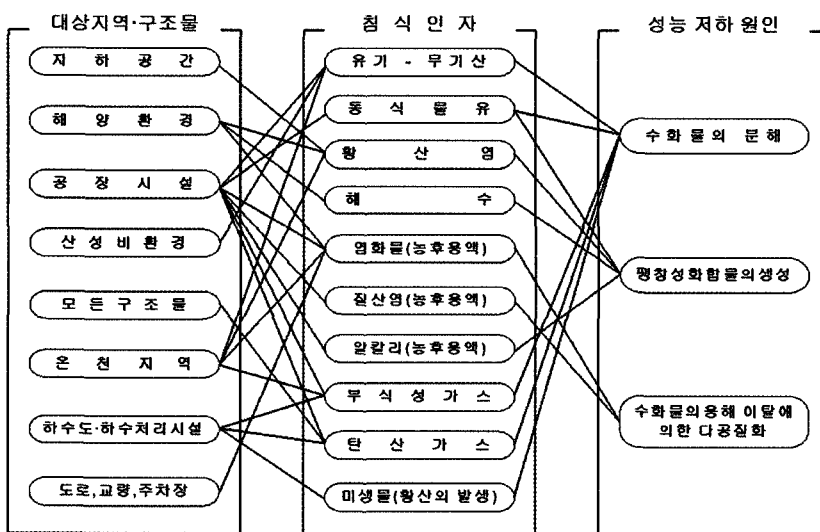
대상지역·구조물

지하공간

해양환경

공장시설

산성비환경

모든구조물

온천지역

하수도·하수처리시설

도로,교량,주차장

침식인자

유기 - 무기산

동식물유

황산염

해수

염화물(농후용액)

질산염(농후용액)

알칼리(농후용액)

부식성가스

탄산가스

미생물(황산의 발생)

성능 저하 원인

수화물의 분해

팽창성화합물의생성

수화물의용해 이탈에 의한 다공질화